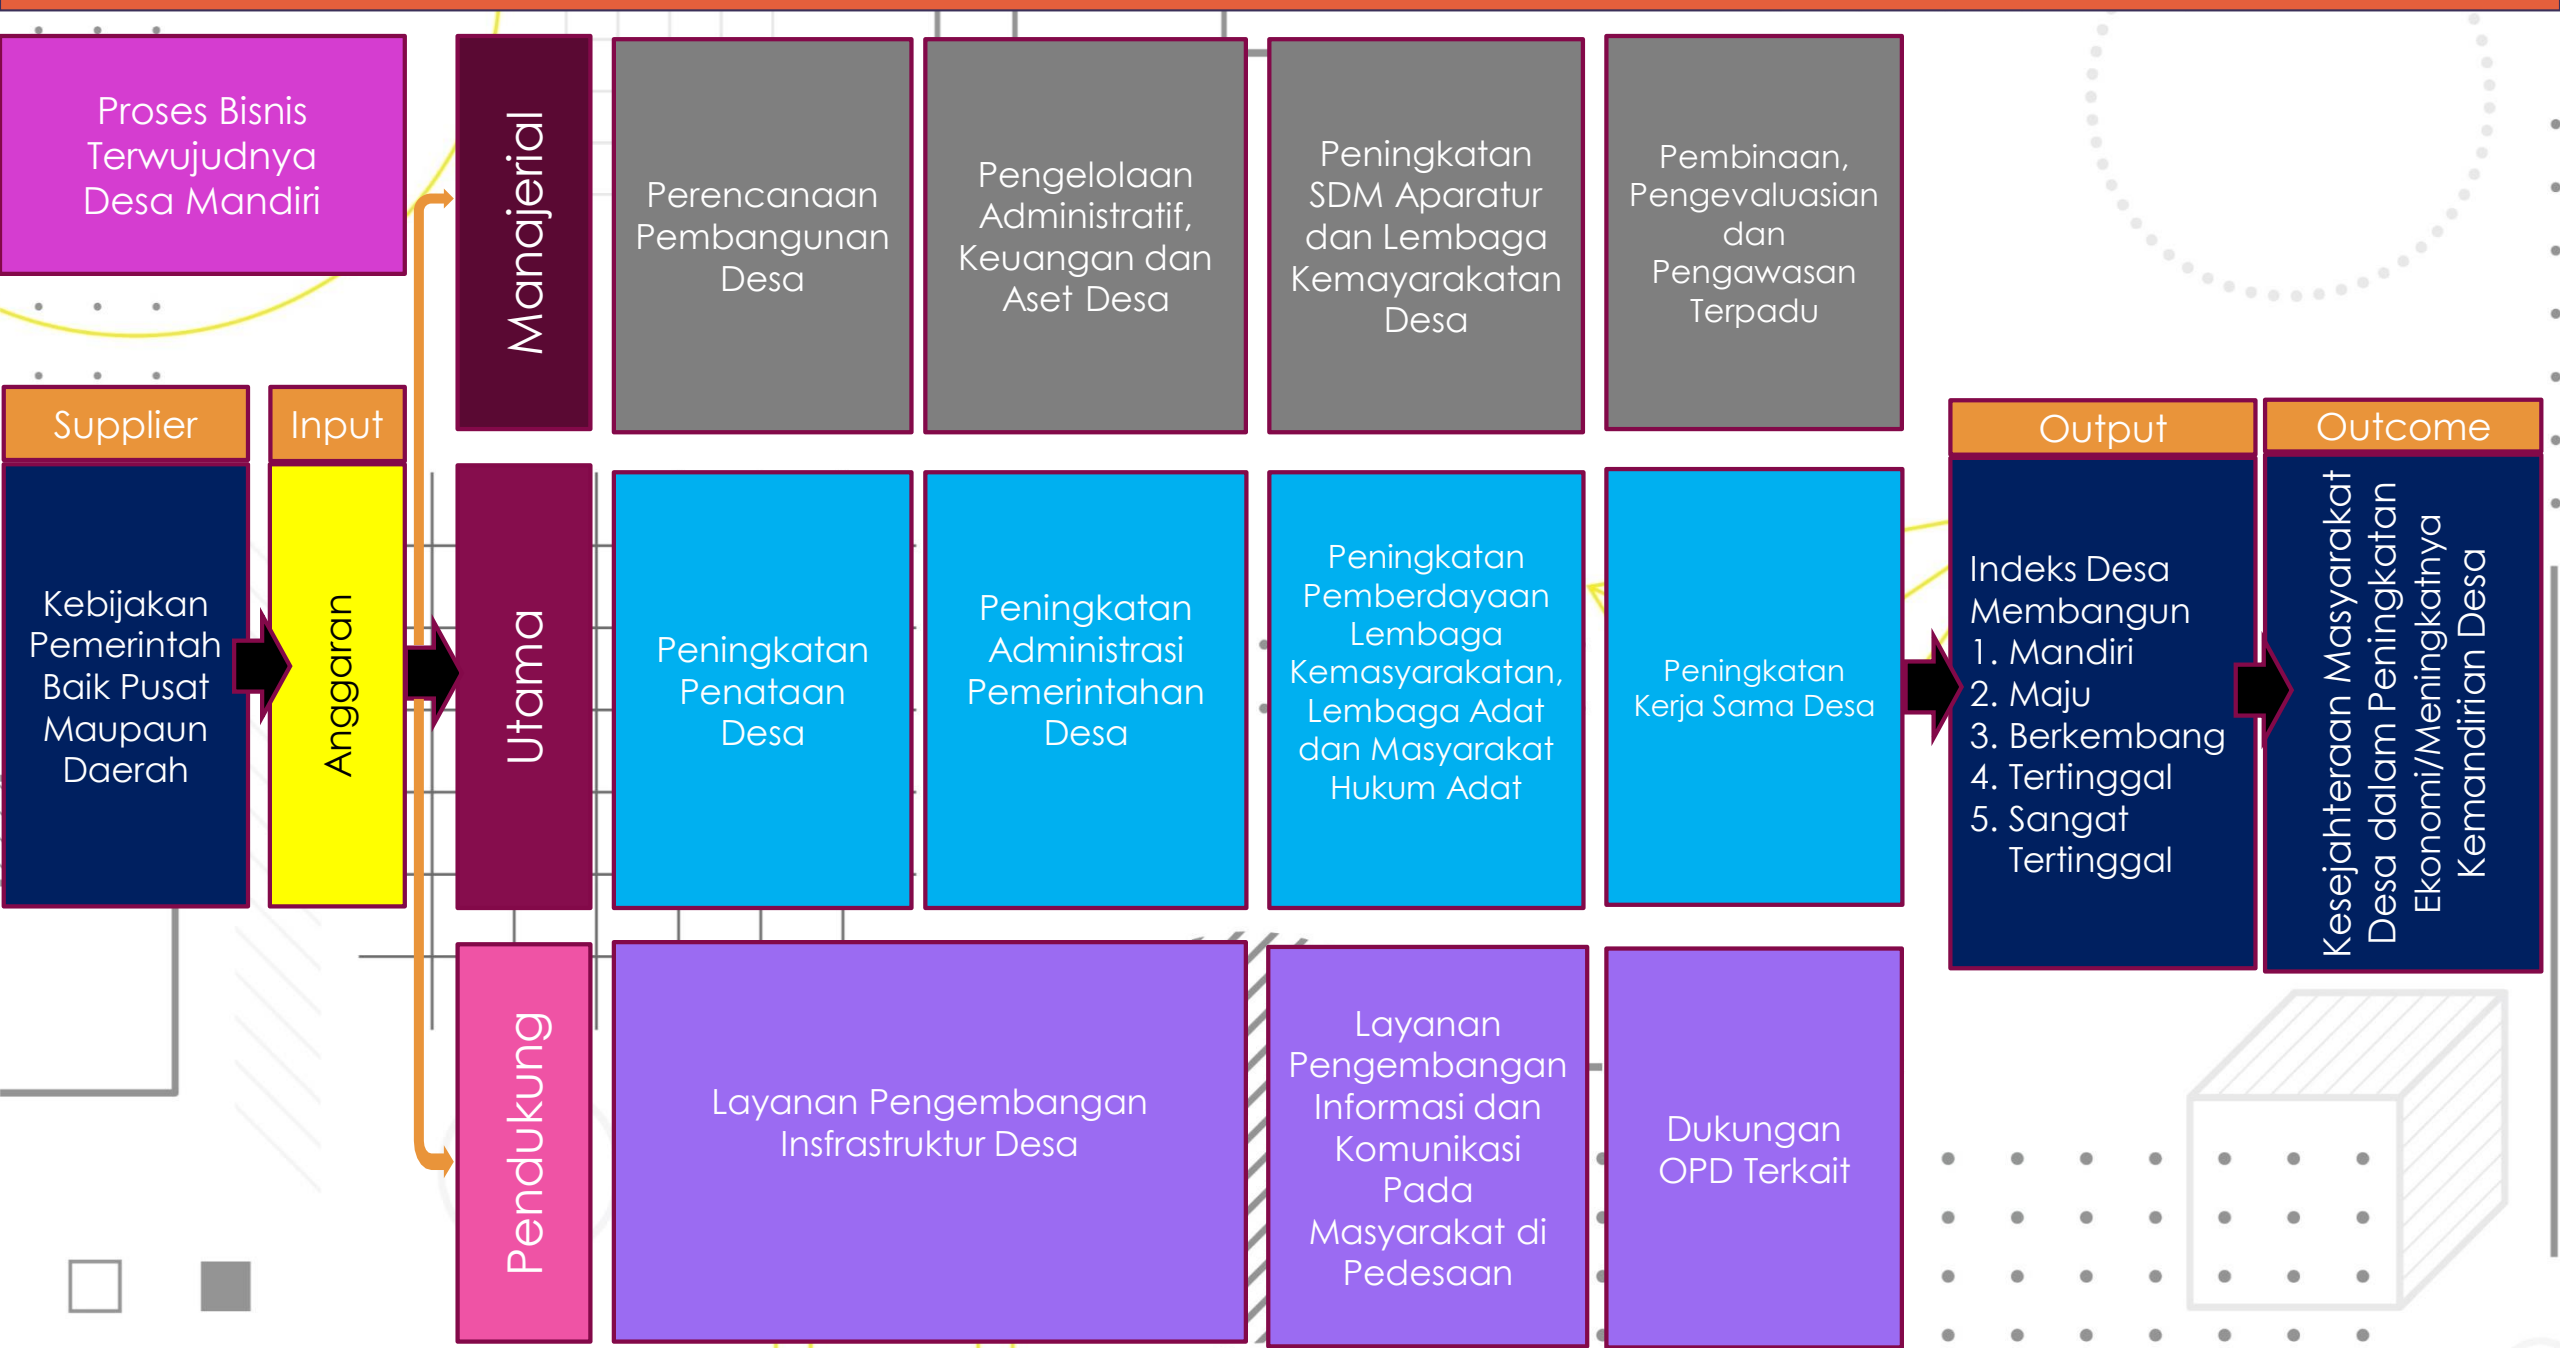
Proses Bisnis Terwujudnya Desa Mandiri

Supplier

Kebijakan Pemerintah Baik Pusat Maupaun Daerah

Input

Anggaran

Manajerial

Perencanaan Pembangunan Desa

Pengelolaan Administratif, Keuangan dan Aset Desa

Peningkatan SDM Aparatur dan Lembaga Kemayarakatan Desa

Pembinaan, Pengevaluasian dan Pengawasan Terpadu

Utama

Peningkatan Penataan Desa

Peningkatan Administrasi Pemerintahan Desa

Peningkatan Pemberdayaan Lembaga Kemasyarakatan, Lembaga Adat dan Masyarakat Hukum Adat

Peningkatan Kerja Sama Desa

Pendukung

Layanan Pengembangan Insfrastruktur Desa

Layanan Pengembangan Informasi dan Komunikasi Pada Masyarakat di Pedesaan

Dukungan OPD Terkait

Output

Indeks Desa Membangun
1. Mandiri
2. Maju
3. Berkembang
4. Tertinggal
5. Sangat Tertinggal

Outcome

Kesejahteraan Masyarakat Desa dalam Peningkatan Ekonomi/Meningkatnya Kemandirian Desa